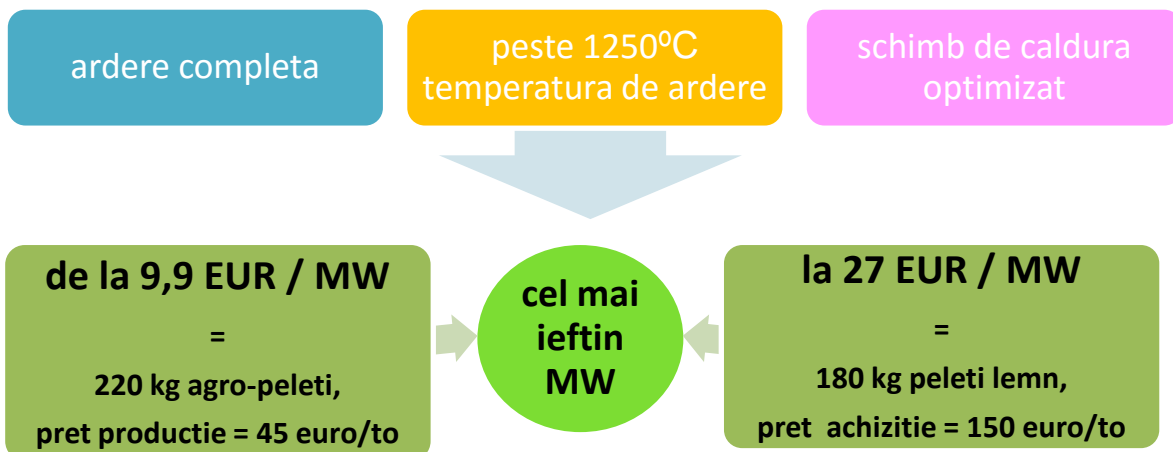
ardere completa

peste 1250ºC temperatura de ardere

schimb de caldura optimizat

de la 9,9 EUR / MW

=

220 kg agro-peleti,

pret productie = 45 euro/to

cel mai ieftin MW

la 27 EUR / MW

=

180 kg peleti lemn,

pret achizitie = 150 euro/to